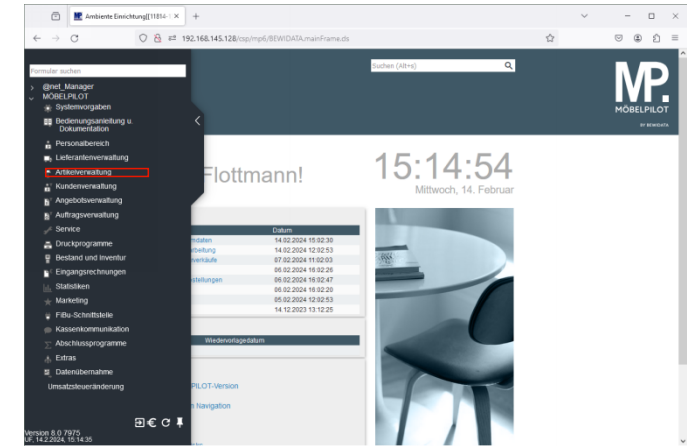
Ambiente Einrichtung[[11814- ×

192.168.145.128/csp/mp6/BEWIDATA.mainFrame.cls

Formular suchen

@net_Manager
MÖBELPILOT
Systemvorgaben
Bedienungsanleitung u. Dokumentation
Personalbereich
Lieferantenverwaltung
Artikelverwaltung
Kundenverwaltung
Angebotsverwaltung
Auftragsverwaltung
Service
Druckprogramme
Bestand und Inventur
Eingangsrechnungen
Statistiken
Marketing
FiBu-Schnittstelle
Kassenkommunikation
Abschlussprogramme
Extras
Datenübernahme
Umsatzsteueränderung

Version 8.0.7975
UF, 14.2.2024, 15:14:35

Suchen (Alt+s)

MP.
MÖBELPILOT
BY BEWIDATA

Flottmann!

15:14:54
Mittwoch, 14. Februar

| | Datum |
|---|---|
| ndaten | 14.02.2024 15:02:30 |
| beitung | 14.02.2024 12:92:53 |
| verkäufe | 07.02.2024 11:02:03 |
| | 06.02.2024 16:02:26 |
| stellungen | 05.02.2024 16:02:47 |
| | 05.02.2024 16:02:20 |
| | 05.02.2024 12:02:53 |
| | 14.12.2023 13:12:25 |

Wiedervorlagedatum

PILOT-Version

n Navigation